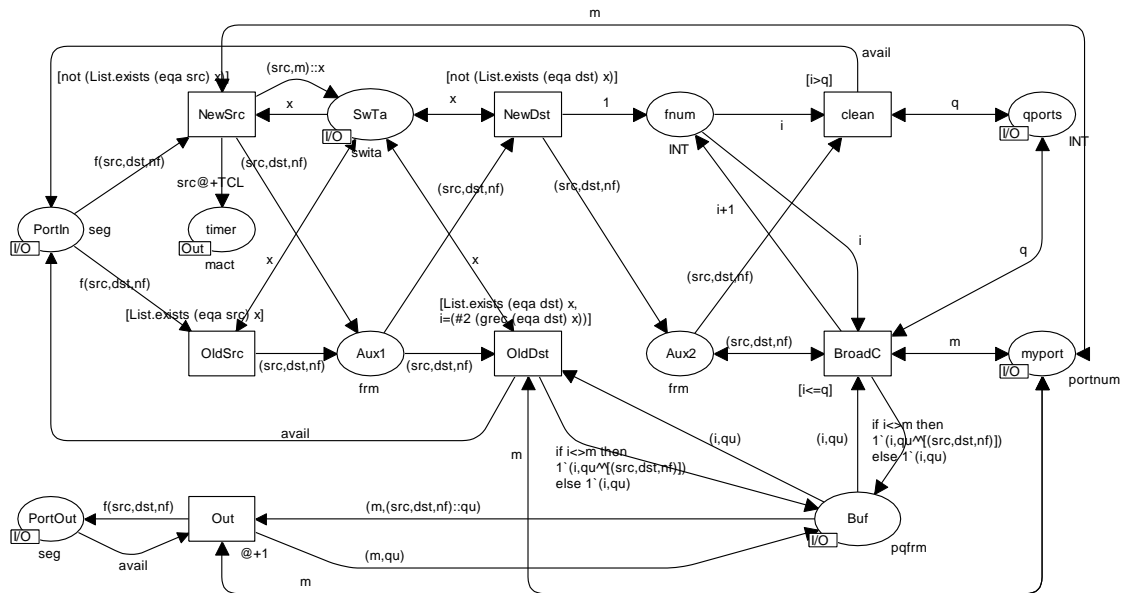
m

avail

[not (List.exists (eqa src) x)]

(src,m)::x

[not (List.exists (eqa dst) x)]

[i>q]

NewSrc

x

SwTa

x

NewDst

1

fnum

i

clean

q

qports

I/O

I/O

INT

switа

INT

f(src,dst,nf)

(src,dst,nf)

(src,dst,nf)

src@+TCL

(src,dst,nf)

i+1

PortIn

seg

timer

I/O

Out

mact

i

x

x

(src,dst,nf)

q

f(src,dst,nf)

[List.exists (eqa src) x]

[List.exists (eqa dst) x,
i=(#2 (grec (eqa dst) x))]

OldSrc

(src,dst,nf)

Aux1

(src,dst,nf)

OldDst

Aux2

(src,dst,nf)

BroadC

m

myport

I/O

frm

frm

[i<=q]

portnum

avail

if i<>m then
1`(i,qu^^[(src,dst,nf)])
else 1`(i,qu)

m

(i,qu)

(i,qu)

if i<>m then
1`(i,qu^^[(src,dst,nf)])
else 1`(i,qu)

PortOut

f(src,dst,nf)

Out

(m,(src,dst,nf)::qu)

Buf

I/O

I/O

seg

avail

@+1

(m,qu)

pqfrm

m